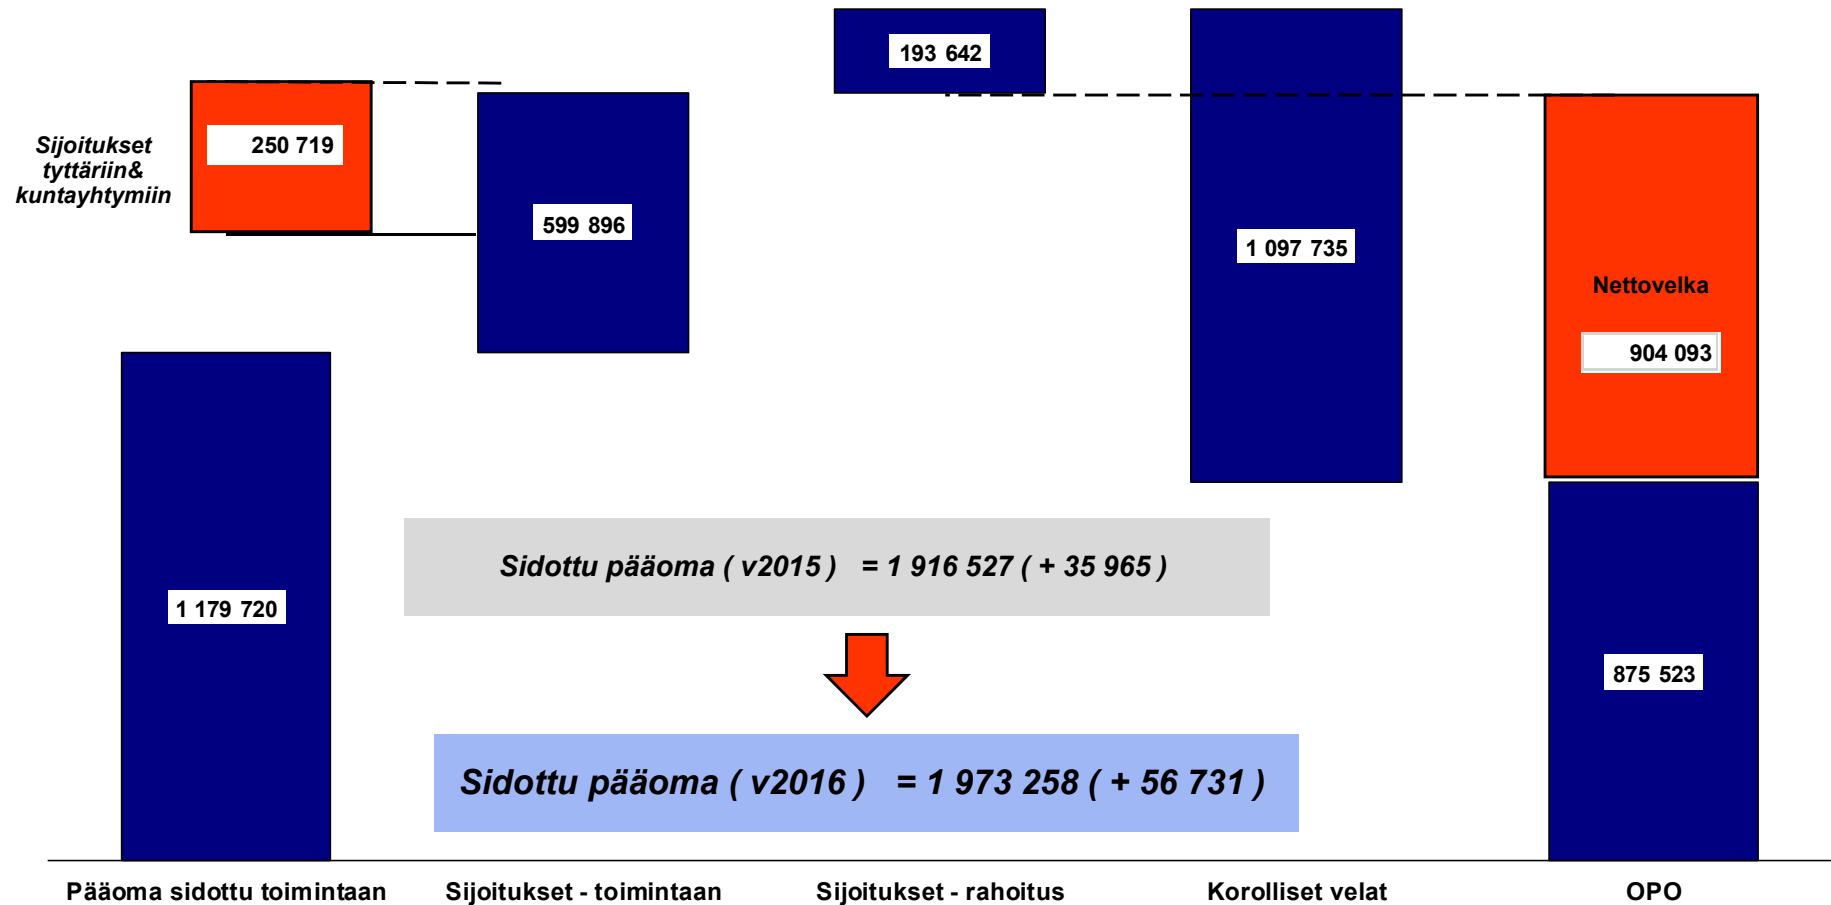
Sijoitukset tyttäriin& kuntayhtymiin

250 719

599 896

193 642

1 097 735

Nettovelka

904 093

1 179 720

Sidottu pääoma ( v2015 ) = 1 916 527 ( + 35 965 )

875 523

Sidottu pääoma ( v2016 ) = 1 973 258 ( + 56 731 )

Pääoma sidottu toimintaan

Sijoitukset - toimintaan

Sijoitukset - rahoitus

Korolliset velat

OPO